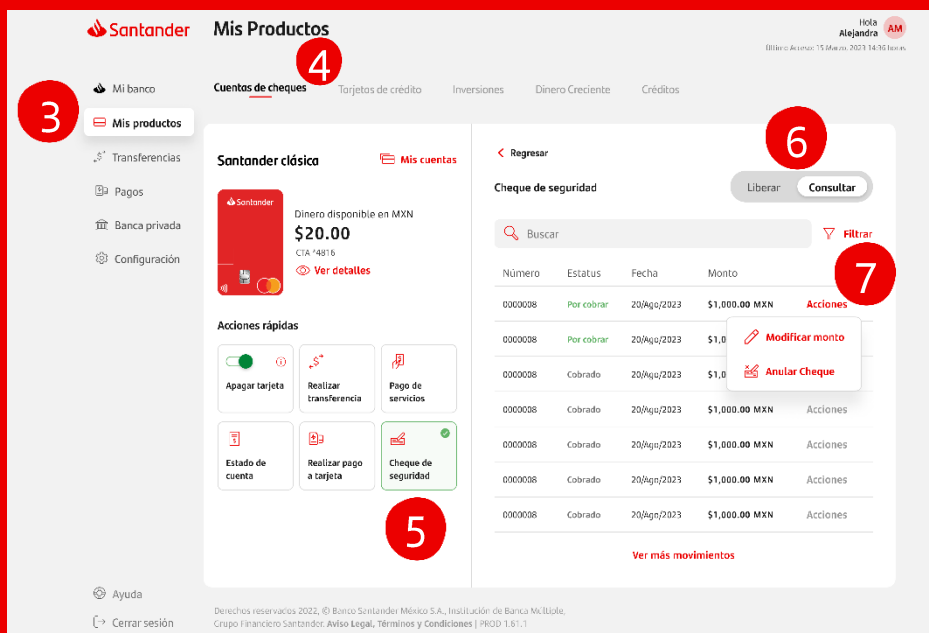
Santander

Mis Productos

Hola
Alejandra
AM
Último Acceso: 15 Marzo 2023 14:36 horas

Mi banco
Mis productos
Transferencias
Pagos
Banca privada
Configuración

3

4

Cuentas de cheques
Tarjetas de crédito
Inversiones
Dinero Creciente
Créditos

Santander clásica
Mis cuentas

Santander
Dinero disponible en MXN
$20.00
CTA *4816
Ver detalles

Acciones rápidas

Apagar tarjeta
Realizar transferencia
Pago de servicios
Estado de cuenta
Realizar pago a tarjeta
Cheque de seguridad

5

Regresar

6

Cheque de seguridad
Liberar
Consultar

Buscar
Filtrar

7

| Número | Estatus | Fecha | Monto | |
|---|---|---|---|---|
| 0000008 | Por cobrar | 20/Ago/2023 | $1,000.00 MXN | Acciones |
| 0000008 | Por cobrar | 20/Ago/2023 | $1,000.00 MXN | |
| 0000008 | Cobrado | 20/Ago/2023 | $1,000.00 MXN | |
| 0000008 | Cobrado | 20/Ago/2023 | $1,000.00 MXN | Acciones |
| 0000008 | Cobrado | 20/Ago/2023 | $1,000.00 MXN | Acciones |
| 0000008 | Cobrado | 20/Ago/2023 | $1,000.00 MXN | Acciones |
| 0000008 | Cobrado | 20/Ago/2023 | $1,000.00 MXN | Acciones |

Modificar monto
Anular Cheque

Ver más movimientos

Ayuda
Cerrar sesión

Derechos reservados 2022, © Banco Santander México S.A., Institución de Banca Múltiple, Grupo Financiero Santander. Aviso Legal, Términos y Condiciones | PROD 1.61.1